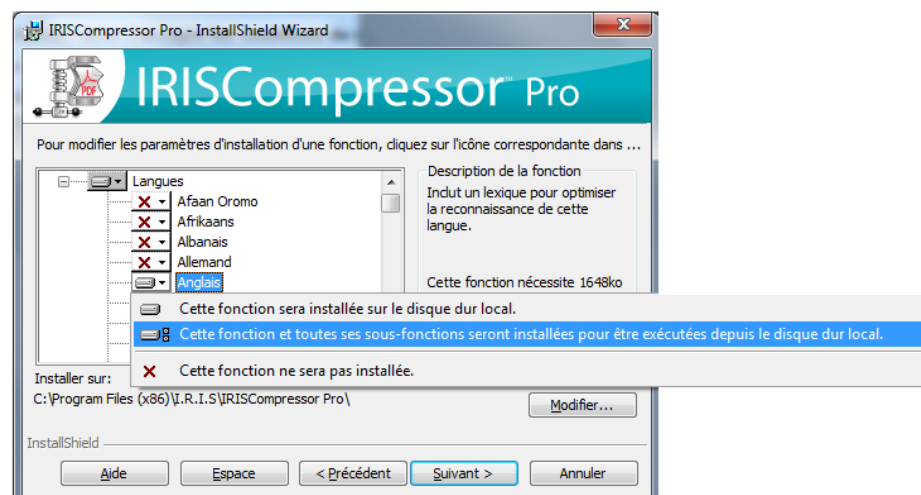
IRISCompressor Pro - InstallShield Wizard

PDF

IRISCompressor™ Pro

Pour modifier les paramètres d'installation d'une fonction, cliquez sur l'icône correspondante dans ...

Langues
Afaan Oromo
Afrikaans
Albanais
Allemand
Anglais

Description de la fonction
Inclut un lexique pour optimiser la reconnaissance de cette langue.

Cette fonction nécessite 1648ko

Cette fonction sera installée sur le disque dur local.
Cette fonction et toutes ses sous-fonctions seront installées pour être exécutées depuis le disque dur local.
Cette fonction ne sera pas installée.

Installer sur:
C:\Program Files (x86)\I.R.I.S\IRISCompressor Pro\

Modifier...

InstallShield

Aide
Espace
< Précédent
Suivant >
Annuler